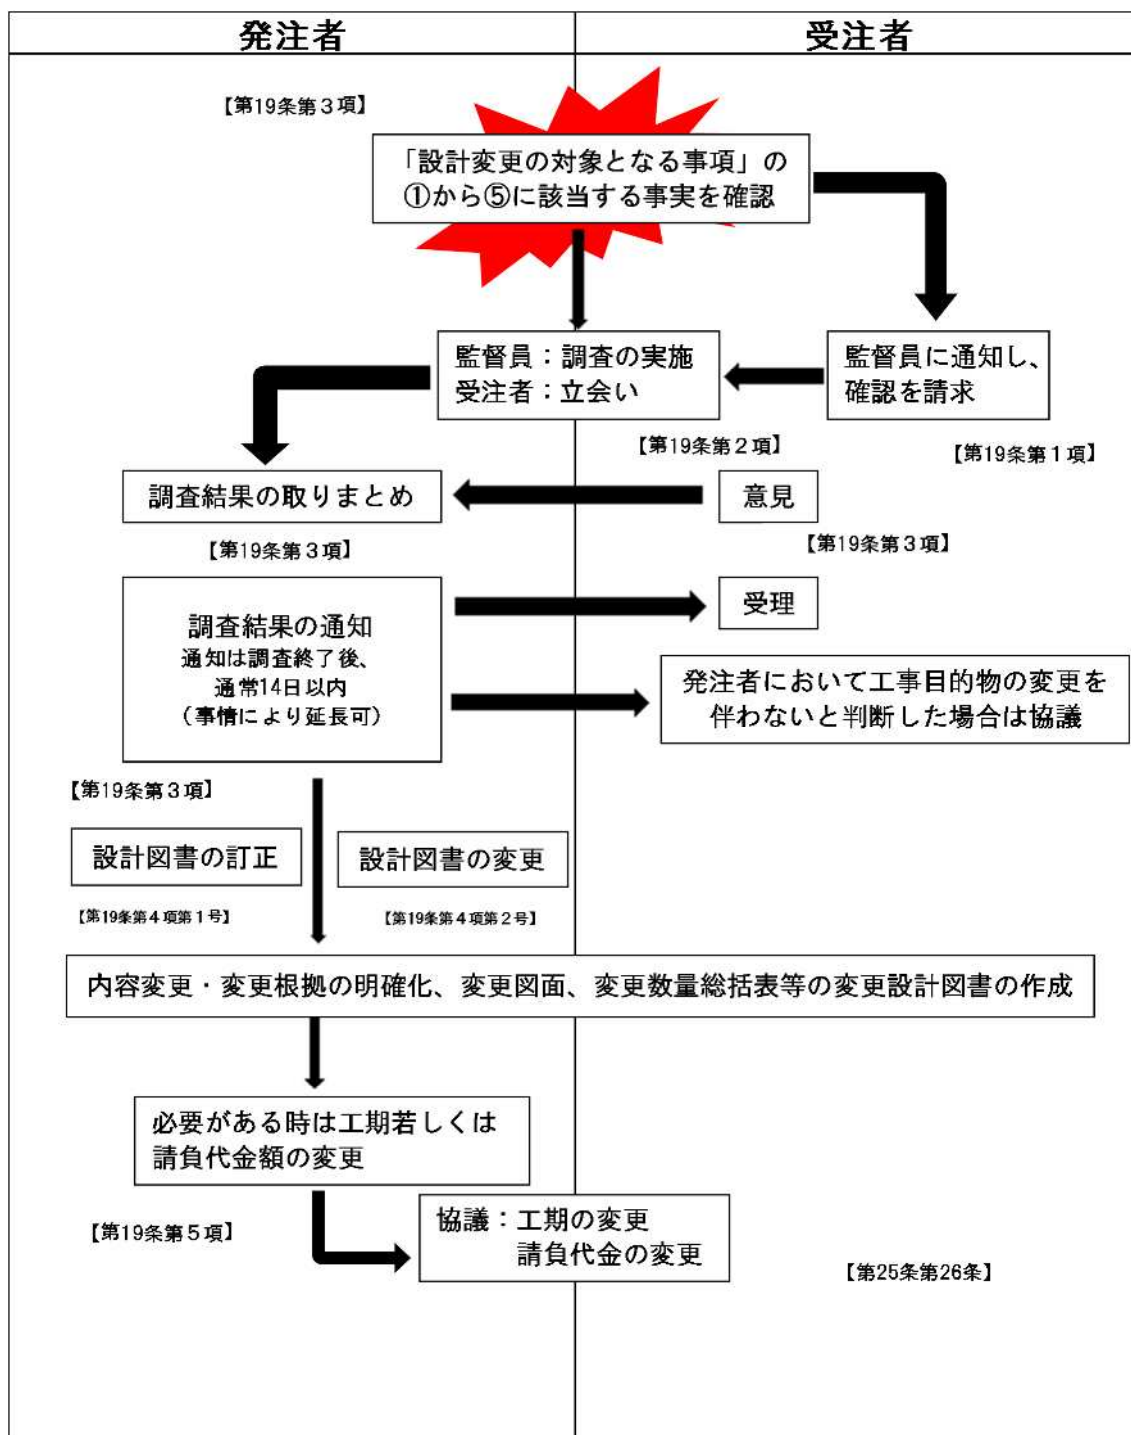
| 発注者 | 受注者 |
|---|---|

【第19条第３項】

「設計変更の対象となる事項」の①から⑤に該当する事実を確認

監督員：調査の実施
受注者：立会い

監督員に通知し、確認を請求

【第19条第２項】

【第19条第１項】

調査結果の取りまとめ

意見

【第19条第３項】

【第19条第３項】

調査結果の通知
通知は調査終了後、
通常14日以内
（事情により延長可）

受理

発注者において工事目的物の変更を伴わないと判断した場合は協議

【第19条第３項】

設計図書の訂正

設計図書の変更

【第19条第４項第１号】

【第19条第４項第２号】

内容変更・変更根拠の明確化、変更図面、変更数量総括表等の変更設計図書の作成

必要がある時は工期若しくは請負代金額の変更

【第19条第５項】

協議：工期の変更
請負代金の変更

【第25条第26条】